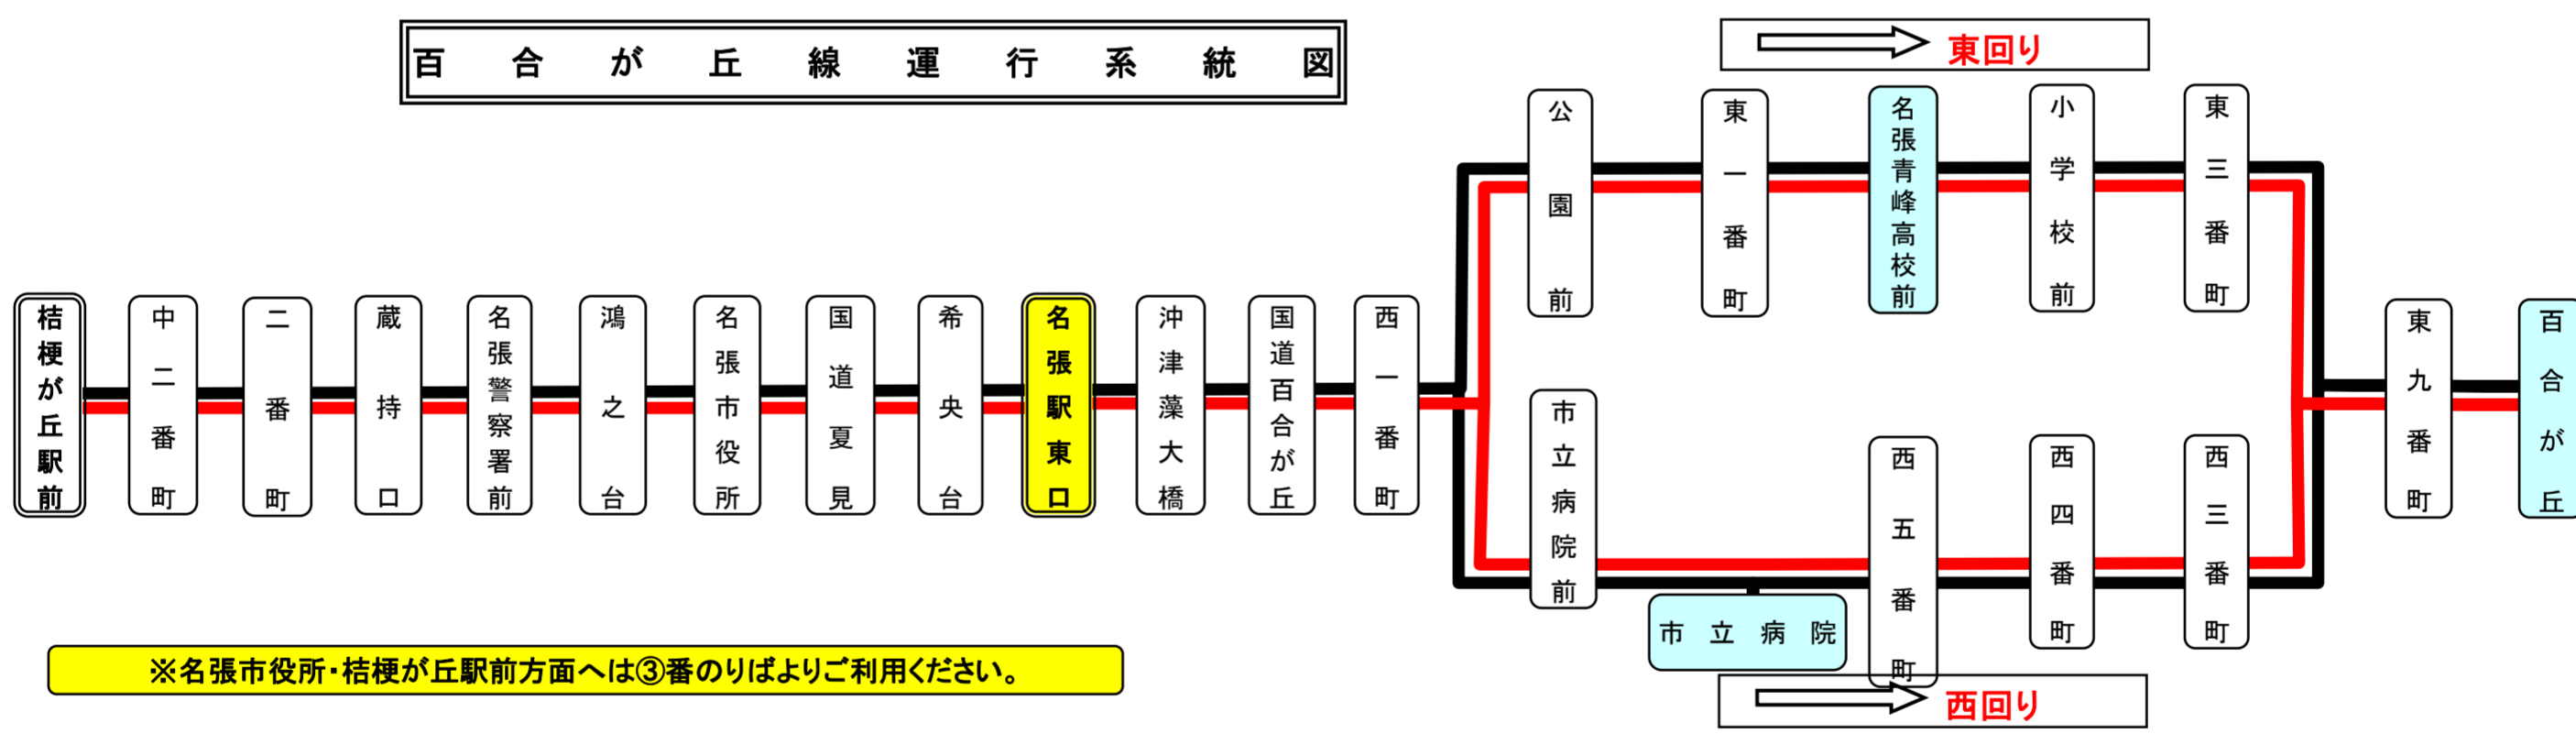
百合が丘線運行系統図

東回り

桔梗が丘駅前
中二番町
二番町
蔵持口
名張警察署前
鴻之台
名張市役所
国道夏見
希央台
名張駅東口
沖津藻大橋
国道百合が丘
西一番町

公園前
東一番町
名張青峰高校前
小学校前
東三番町

市立病院前
西五番町
西四番町
西三番町

市立病院

東九番町
百合が丘

西回り

※名張市役所・桔梗が丘駅前方面へは③番のりばよりご利用ください。